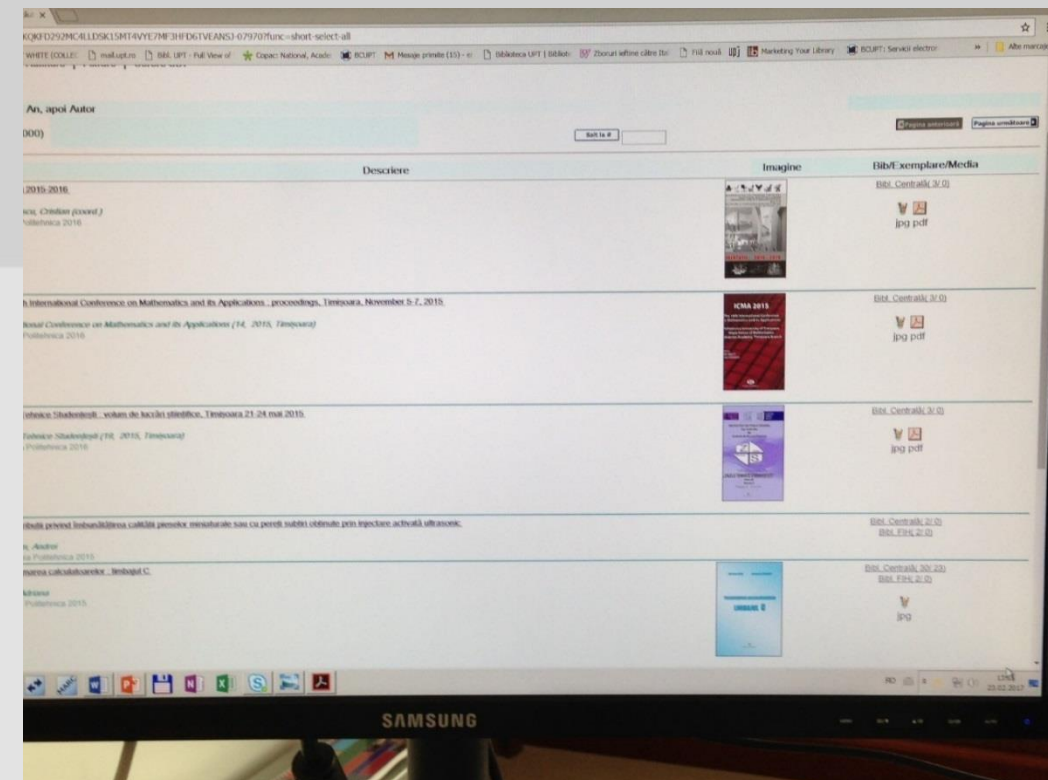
KQKFD292MC4LLDSK15MT4VYE7MF3HFD6TVEANSJ-07970?func=short-select-all

WHITE (COLLE: mail.upt.ro Bibl. UPT - Full View of Copac National, Acade BCUPT Mesaje primite (15) Biblioteca UPT | Bibliot Zboruri ieftine către Ita Filă nouă Marketing Your Library BCUPT: Servicii electro Alte marcaje

An, apoi Autor

000)

Salt la #

Pagina anterioară Pagina următoare

| Descriere | Imagine | Bib/Exemplare/Media |
|---|---|---|
| 2015-2016 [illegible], Cristian (coord.) Politehnica 2016 | ICMA 2015 | Bibl. Centrală( 3/ 0) jpg pdf |
| h International Conference on Mathematics and its Applications : proceedings, Timişoara, November 5-7, 2015 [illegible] Conference on Mathematics and its Applications (14, 2015, Timişoara) Politehnica 2016 | | Bibl. Centrală( 3/ 0) jpg pdf |
| Tehnice Studenţeşti : volum de lucrări ştiinţifice, Timişoara 21-24 mai 2015 Tehnice Studenţeşti (16, 2015, Timişoara) Politehnica 2016 | | Bibl. Centrală( 3/ 0) jpg pdf |
| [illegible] privind îmbunătăţirea calităţii pieselor miniaturale sau cu pereţi subţiri obţinute prin injectare activată ultrasonic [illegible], Andrei Politehnica 2015 | | Bibl. Centrală( 2/ 0) Bibl. FIH( 2/ 0) |
| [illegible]marea calculatoarelor : limbajul C Adriana Politehnica 2015 | LIMBAJUL C | Bibl. Centrală( 30/ 23) Bibl. FIH( 2/ 0) jpg |

RO 13:53 23.02.2017

SAMSUNG